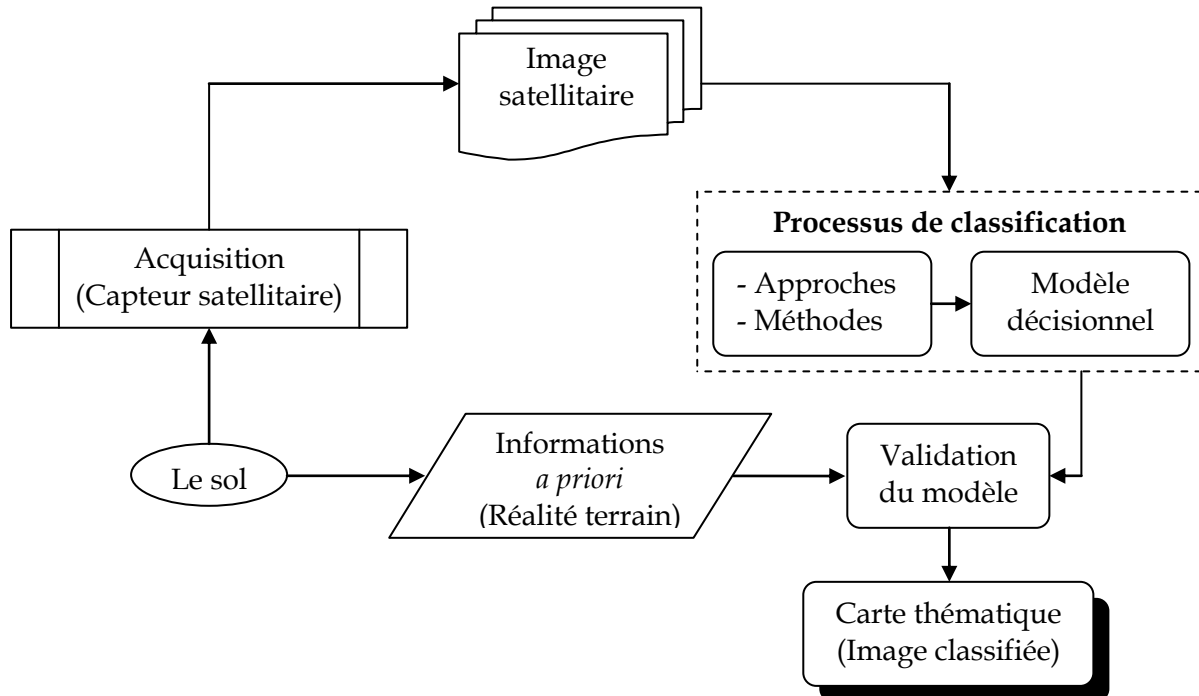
Image satellitaire

Acquisition (Capteur satellitaire)

Processus de classification

- Approches
- Méthodes

Modèle décisionnel

Le sol

Informations *a priori* (Réalité terrain)

Validation du modèle

Carte thématique (Image classifiée)